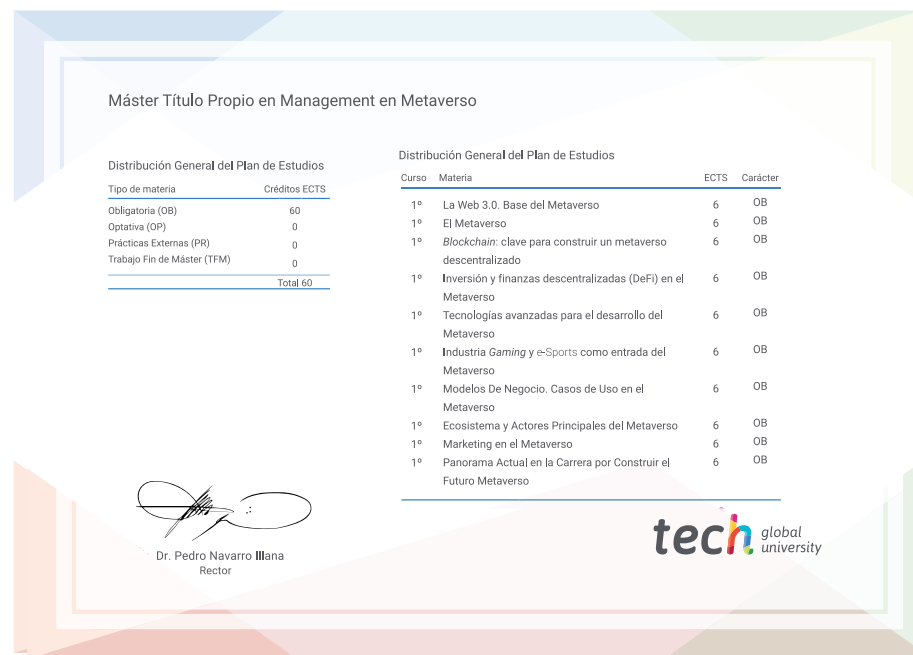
Máster Título Propio en Management en Metaverso

Distribución General del Plan de Estudios

| Tipo de materia | Créditos ECTS |
|---|---|
| Obligatoria (OB) | 60 |
| Optativa (OP) | 0 |
| Prácticas Externas (PR) | 0 |
| Trabajo Fin de Máster (TFM) | 0 |
| | Total 60 |

Distribución General del Plan de Estudios

| Curso | Materia | ECTS | Carácter |
|---|---|---|---|
| 1º | La Web 3.0. Base del Metaverso | 6 | OB |
| 1º | El Metaverso | 6 | OB |
| 1º | *Blockchain*: clave para construir un metaverso descentralizado | 6 | OB |
| 1º | Inversión y finanzas descentralizadas (DeFi) en el Metaverso | 6 | OB |
| 1º | Tecnologías avanzadas para el desarrollo del Metaverso | 6 | OB |
| 1º | Industria *Gaming* y e-Sports como entrada del Metaverso | 6 | OB |
| 1º | Modelos De Negocio. Casos de Uso en el Metaverso | 6 | OB |
| 1º | Ecosistema y Actores Principales del Metaverso | 6 | OB |
| 1º | Marketing en el Metaverso | 6 | OB |
| 1º | Panorama Actual en la Carrera por Construir el Futuro Metaverso | 6 | OB |

Dr. Pedro Navarro Illana
Rector

tech global university